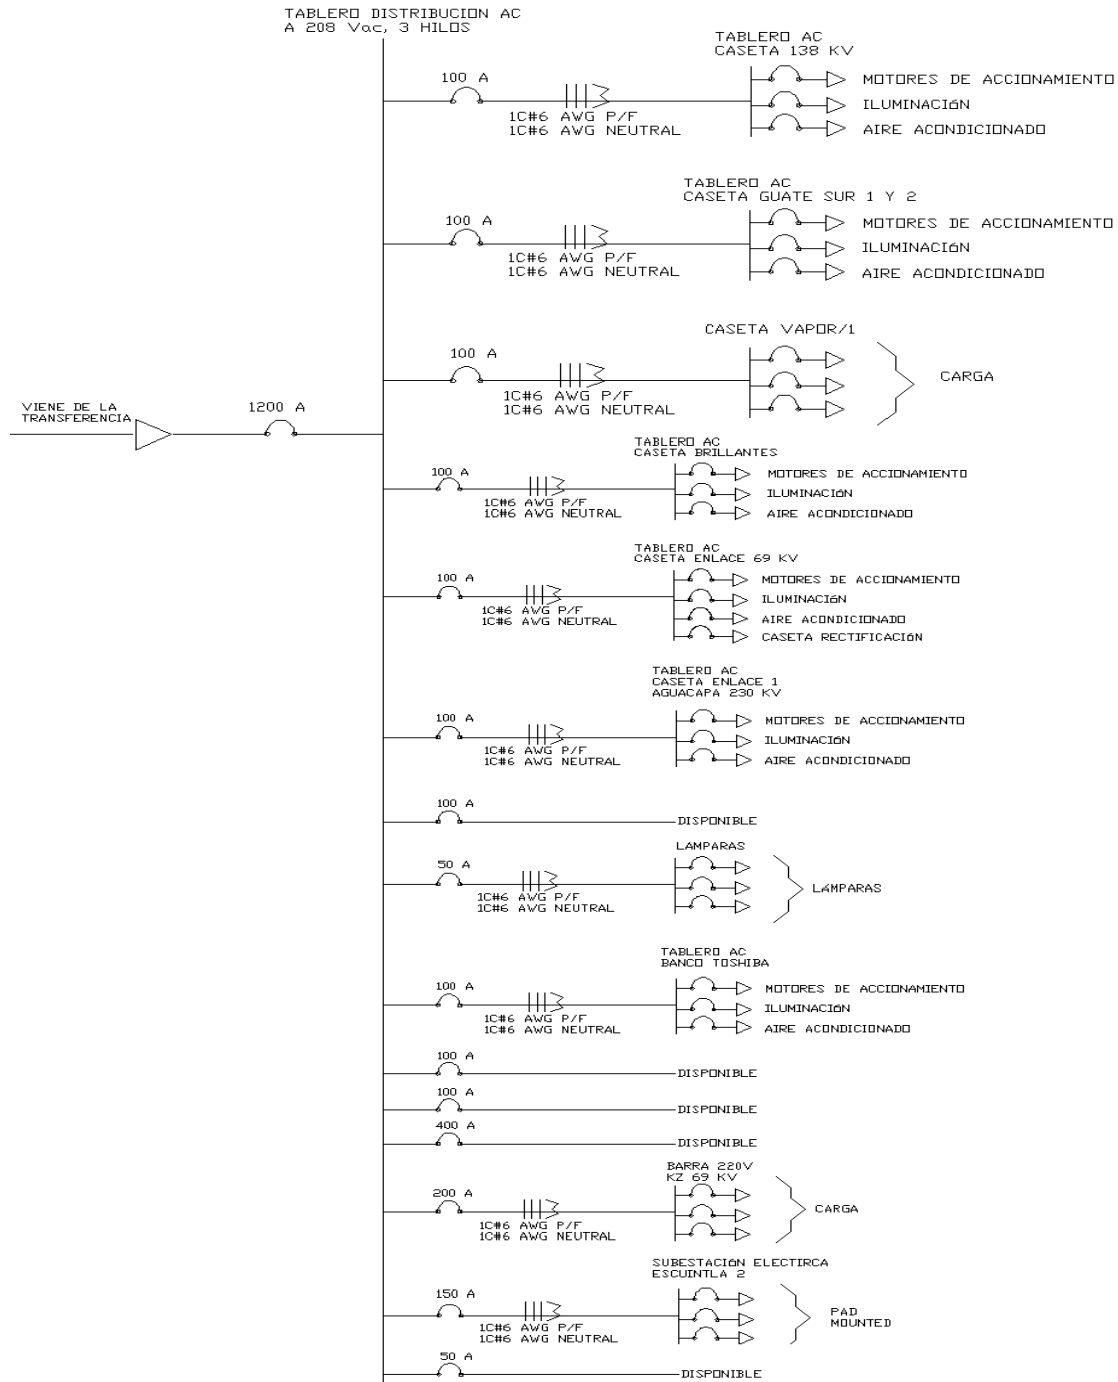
TABLERO DISTRIBUCION AC
A 208 Vac, 3 HILOS

100 A
1C#6 AWG P/F
1C#6 AWG NEUTRAL
TABLERO AC
CASETA 138 KV
MOTORES DE ACCIONAMIENTO
ILUMINACIÓN
AIRE ACONDICIONADO

100 A
1C#6 AWG P/F
1C#6 AWG NEUTRAL
TABLERO AC
CASETA GUATE SUR 1 Y 2
MOTORES DE ACCIONAMIENTO
ILUMINACIÓN
AIRE ACONDICIONADO

100 A
1C#6 AWG P/F
1C#6 AWG NEUTRAL
CASETA VAPOR/1
CARGA

VIENE DE LA
TRANSFERENCIA
1200 A

100 A
1C#6 AWG P/F
1C#6 AWG NEUTRAL
TABLERO AC
CASETA BRILLANTES
MOTORES DE ACCIONAMIENTO
ILUMINACION
AIRE ACONDICIONADO

100 A
1C#6 AWG P/F
1C#6 AWG NEUTRAL
TABLERO AC
CASETA ENLACE 69 KV
MOTORES DE ACCIONAMIENTO
ILUMINACIÓN
AIRE ACONDICIONADO
CASETA RECTIFICACIÓN

100 A
1C#6 AWG P/F
1C#6 AWG NEUTRAL
TABLERO AC
CASETA ENLACE 1
AGUACAPA 230 KV
MOTORES DE ACCIONAMIENTO
ILUMINACION
AIRE ACONDICIONADO

100 A
DISPONIBLE

50 A
1C#6 AWG P/F
1C#6 AWG NEUTRAL
LAMPARAS
LAMPARAS

100 A
1C#6 AWG P/F
1C#6 AWG NEUTRAL
TABLERO AC
BANCO TOSHIBA
MOTORES DE ACCIONAMIENTO
ILUMINACION
AIRE ACONDICIONADO

100 A
DISPONIBLE
100 A
DISPONIBLE
400 A
DISPONIBLE

200 A
1C#6 AWG P/F
1C#6 AWG NEUTRAL
BARRA 220V
KZ 69 KV
CARGA

150 A
1C#6 AWG P/F
1C#6 AWG NEUTRAL
SUBESTACIÓN ELECTIRCA
ESCUINTLA 2
PAD
MOUNTED

50 A
DISPONIBLE